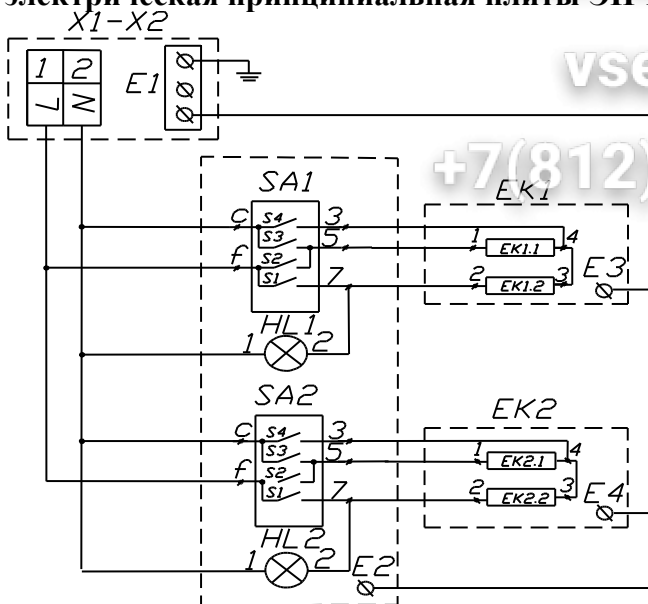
электрическая принципиальная плиты ЭП

X1–X2

1 2 L N

E1

vse

+7(812)

SA1

c S4 S3 3 5 f S2 S1 7

EK1

1 EK1.1 4

2 EK1.2 3

E3

HL1

1 2

SA2

c S4 S3 3 5 f S2 S1 7

EK2

1 EK2.1 4

2 EK2.2 3

E4

HL2

1 2

E2